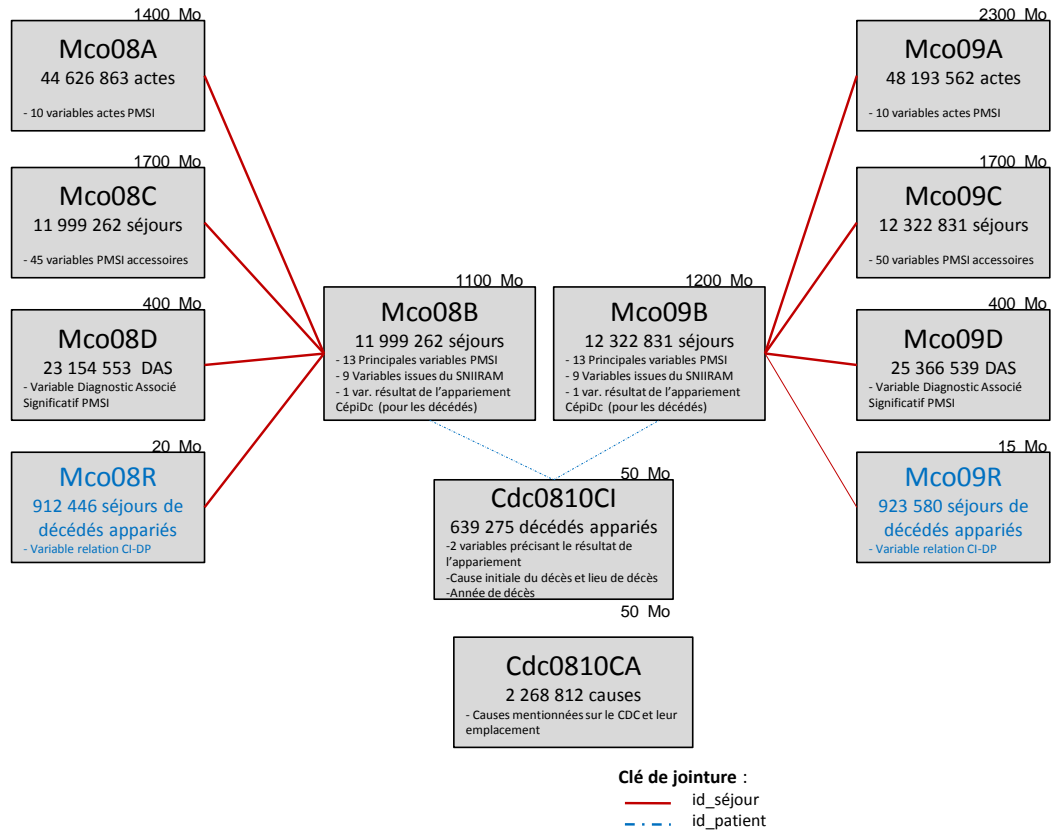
1400 Mo
Mco08A
44 626 863 actes
- 10 variables actes PMSI

1700 Mo
Mco08C
11 999 262 séjours
- 45 variables PMSI accessoires

400 Mo
Mco08D
23 154 553 DAS
- Variable Diagnostic Associé Significatif PMSI

20 Mo
Mco08R
912 446 séjours de décédés appariés
- Variable relation CI-DP

1100 Mo
Mco08B
11 999 262 séjours
- 13 Principales variables PMSI
- 9 Variables issues du SNIIRAM
- 1 var. résultat de l'appariement CépiDc (pour les décédés)

1200 Mo
Mco09B
12 322 831 séjours
- 13 Principales variables PMSI
- 9 Variables issues du SNIIRAM
- 1 var. résultat de l'appariement CépiDc (pour les décédés)

2300 Mo
Mco09A
48 193 562 actes
- 10 variables actes PMSI

1700 Mo
Mco09C
12 322 831 séjours
- 50 variables PMSI accessoires

400 Mo
Mco09D
25 366 539 DAS
- Variable Diagnostic Associé Significatif PMSI

15 Mo
Mco09R
923 580 séjours de décédés appariés
- Variable relation CI-DP

50 Mo
Cdc0810CI
639 275 décédés appariés
-2 variables précisant le résultat de l'appariement
-Cause initiale du décès et lieu de décès
-Année de décès

50 Mo
Cdc0810CA
2 268 812 causes
- Causes mentionnées sur le CDC et leur emplacement

Clé de jointure :
id_séjour
id_patient